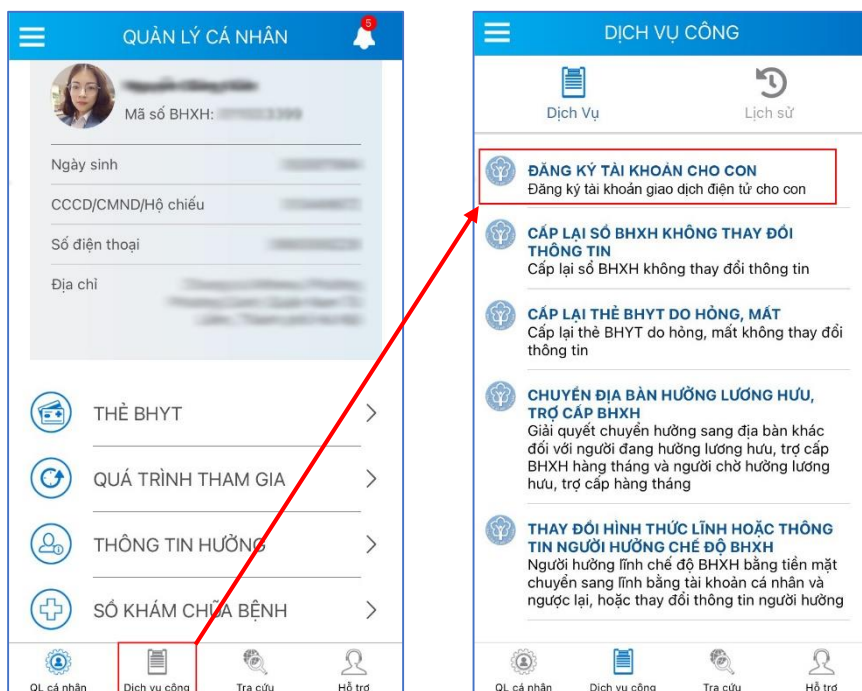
QUẢN LÝ CÁ NHÂN

5

Mã số BHXH: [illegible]

Ngày sinh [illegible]

CCCD/CMND/Hộ chiếu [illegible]

Số điện thoại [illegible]

Địa chỉ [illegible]

THẺ BHYT

QUÁ TRÌNH THAM GIA

THÔNG TIN HƯỞNG

SỔ KHÁM CHỮA BỆNH

QL cá nhân

Dịch vụ công

Tra cứu

Hỗ trợ

DỊCH VỤ CÔNG

Dịch Vụ

Lịch sử

ĐĂNG KÝ TÀI KHOẢN CHO CON
Đăng ký tài khoản giao dịch điện tử cho con

CẤP LẠI SỔ BHXH KHÔNG THAY ĐỔI THÔNG TIN
Cấp lại sổ BHXH không thay đổi thông tin

CẤP LẠI THẺ BHYT DO HỎNG, MẤT
Cấp lại thẻ BHYT do hỏng, mất không thay đổi thông tin

CHUYỂN ĐỊA BÀN HƯỞNG LƯƠNG HƯU, TRỢ CẤP BHXH
Giải quyết chuyển hưởng sang địa bàn khác đối với người đang hưởng lương hưu, trợ cấp BHXH hàng tháng và người chờ hưởng lương hưu, trợ cấp hàng tháng

THAY ĐỔI HÌNH THỨC LĨNH HOẶC THÔNG TIN NGƯỜI HƯỞNG CHẾ ĐỘ BHXH
Người hưởng lĩnh chế độ BHXH bằng tiền mặt chuyển sang lĩnh bằng tài khoản cá nhân và ngược lại, hoặc thay đổi thông tin người hưởng

QL cá nhân

Dịch vụ công

Tra cứu

Hỗ trợ